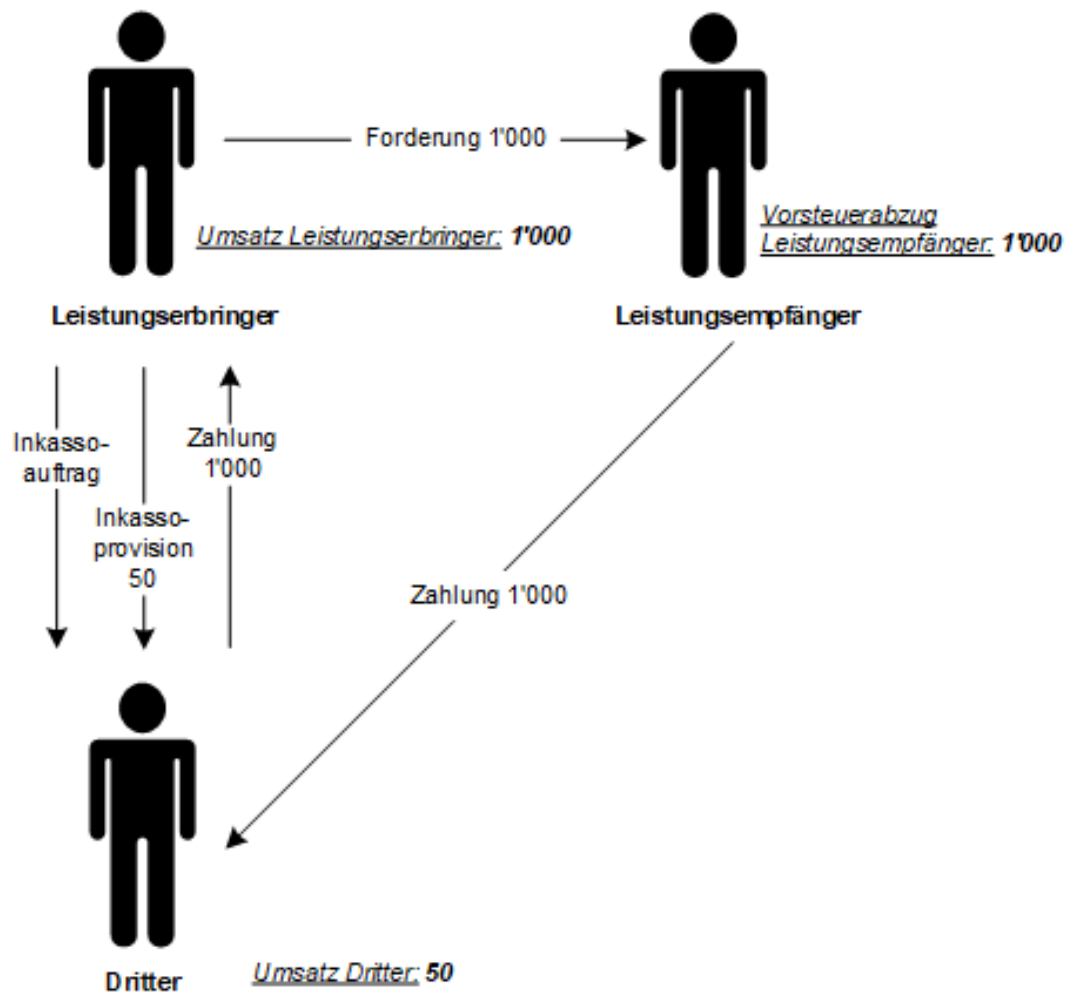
Forderung 1'000

Umsatz Leistungserbringer: 1'000

Vorsteuerabzug Leistungsempfänger: 1'000

Leistungserbringer

Leistungsempfänger

Inkasso-auftrag

Zahlung 1'000

Inkasso-provision 50

Zahlung 1'000

Dritter

Umsatz Dritter: 50